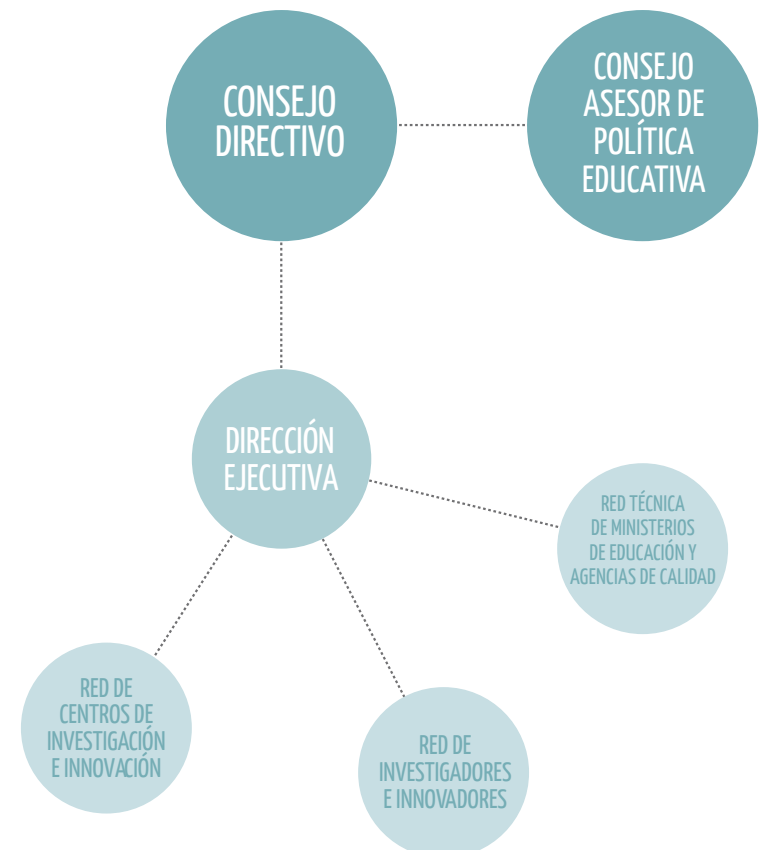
CONSEJO DIRECTIVO

CONSEJO ASESOR DE POLÍTICA EDUCATIVA

DIRECCIÓN EJECUTIVA

RED TÉCNICA DE MINISTERIOS DE EDUCACIÓN Y AGENCIAS DE CALIDAD

RED DE CENTROS DE INVESTIGACIÓN E INNOVACIÓN

RED DE INVESTIGADORES E INNOVADORES